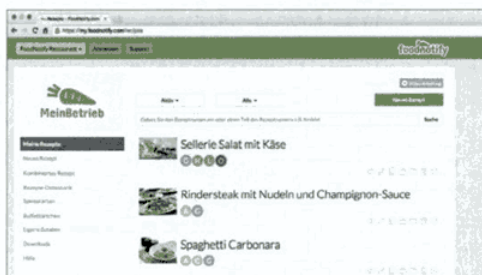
Rezepte - FoodNotify.com

https://my.foodnotify.com/recipes

FoodNotify Restaurant ▾ Anmelden Support

foodnotify

MeinBetrieb

Alle ▾

Alle ▾

Neues Rezept

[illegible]

Suche

Meine Rezepte

Neues Rezept

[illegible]

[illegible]

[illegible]

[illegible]

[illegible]

Downloads

Hilfe

Sellerie Salat mit Käse

Rindersteak mit Nudeln und Champignon-Sauce

Spaghetti Carbonara